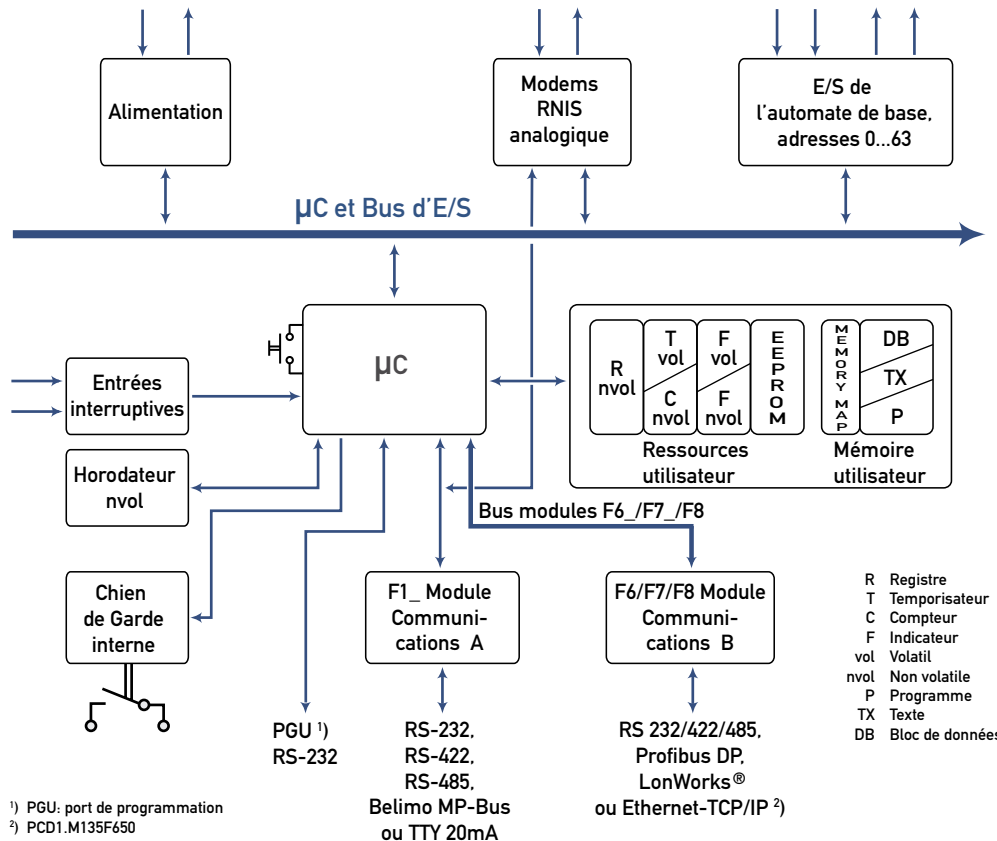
Alimentation

Modems RNIS analogique

E/S de l'automate de base, adresses 0...63

μC et Bus d'E/S

μC

R nvol

T vol

C nvol

F vol

F nvol

EEPROM

MEMORY MAP

DB

TX

P

Ressources utilisateur

Mémoire utilisateur

Entrées interruptives

Horodateur nvol

Bus modules F6_/F7_/F8

Chien de Garde interne

F1_ Module Communi-cations A

F6/F7/F8 Module Communi-cations B

R Registre
T Temporisateur
C Compteur
F Indicateur
vol Volatil
nvol Non volatile
P Programme
TX Texte
DB Bloc de données

PGU $^{1}$)
RS-232

RS-232, RS-422, RS-485, Belimo MP-Bus ou TTY 20mA

RS 232/422/485, Profibus DP, LonWorks® ou Ethernet-TCP/IP $^{2}$)

$^{1}$) PGU: port de programmation
$^{2}$) PCD1.M135F650